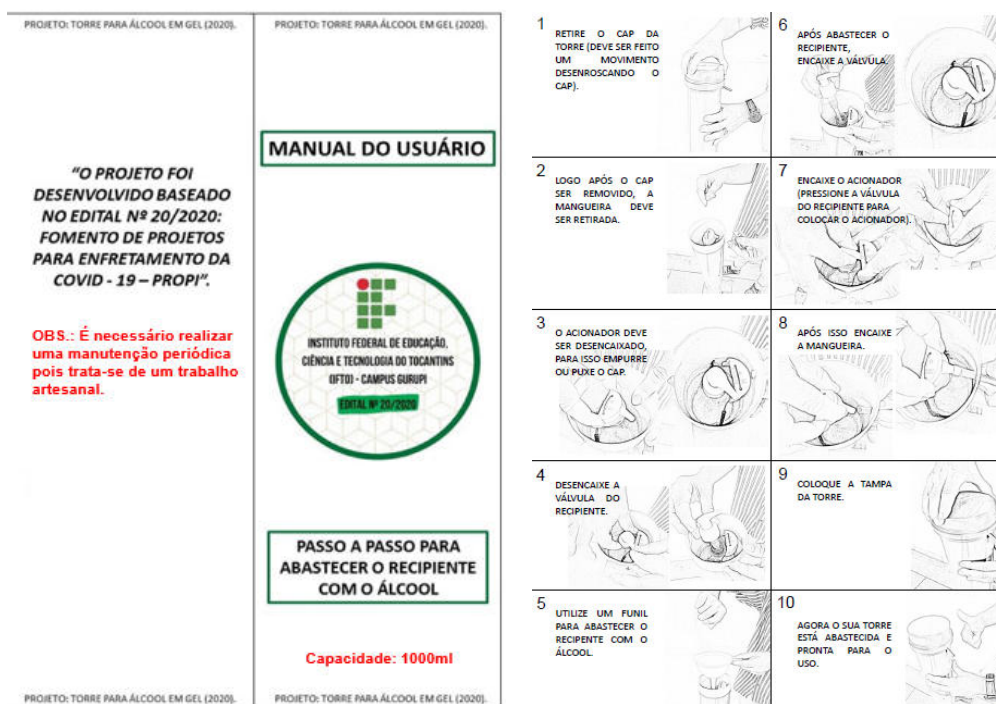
PROJETO: TORRE PARA ÁLCOOL EM GEL (2020).

"O PROJETO FOI DESENVOLVIDO BASEADO NO EDITAL Nº 20/2020: FOMENTO DE PROJETOS PARA ENFRETAMENTO DA COVID - 19 – PROPI".

OBS.: É necessário realizar uma manutenção periódica pois trata-se de um trabalho artesanal.

PROJETO: TORRE PARA ÁLCOOL EM GEL (2020).

PROJETO: TORRE PARA ÁLCOOL EM GEL (2020).

MANUAL DO USUÁRIO

INSTITUTO FEDERAL DE EDUCAÇÃO, CIÊNCIA E TECNOLOGIA DO TOCANTINS (IFTO) - CAMPUS GURUPI

EDITAL Nº 20/2020

PASSO A PASSO PARA ABASTECER O RECIPIENTE COM O ÁLCOOL

Capacidade: 1000ml

PROJETO: TORRE PARA ÁLCOOL EM GEL (2020).

1 RETIRE O CAP DA TORRE (DEVE SER FEITO UM MOVIMENTO DESENROSCANDO O CAP).

2 LOGO APÓS O CAP SER REMOVIDO, A MANGUEIRA DEVE SER RETIRADA.

3 O ACIONADOR DEVE SER DESENCAIXADO, PARA ISSO EMPURRE OU PUXE O CAP.

4 DESENCAIXE A VÁLVULA DO RECIPIENTE.

5 UTILIZE UM FUNIL PARA ABASTECER O RECIPENTE COM O ÁLCOOL.

6 APÓS ABASTECER O RECIPIENTE, ENCAIXE A VÁLVULA.

7 ENCAIXE O ACIONADOR (PRESSIONE A VÁLVULA DO RECIPIENTE PARA COLOCAR O ACIONADOR).

8 APÓS ISSO ENCAIXE A MANGUEIRA.

9 COLOQUE A TAMPA DA TORRE.

10 AGORA O SUA TORRE ESTÁ ABASTECIDA E PRONTA PARA O USO.